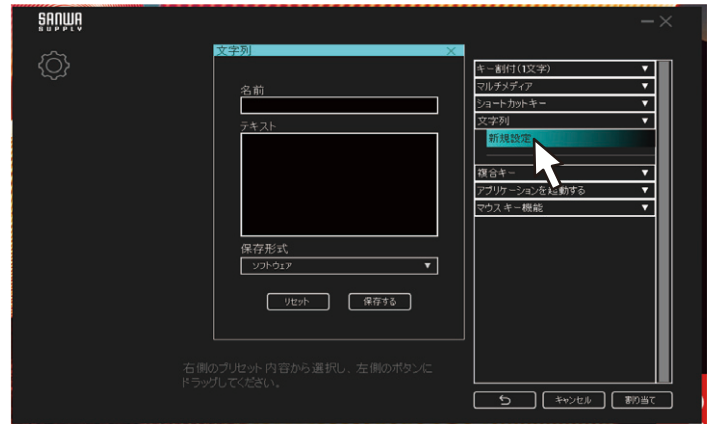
SANWA SUPPLY

文字列

名前

テキスト

保存形式

ソフトウェア

リセット

保存する

右側のプリセット内容から選択し、左側のボタンにドラッグしてください。

キー割付(1文字)

マルチメディア

ショートカットキー

文字列

新規設定

複合キー

アプリケーションを起動する

マウスキー機能

キャンセル

割り当て